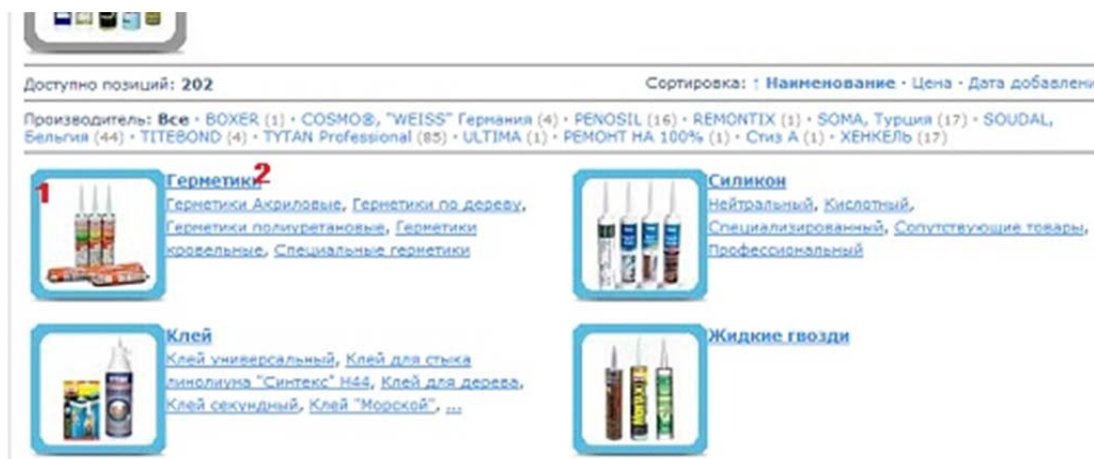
Доступно позиций: 202

Сортировка: ↑ Наименование · Цена · Дата добавлени

Производитель: Все · BOXER (1) · COSMO®, "WEISS" Германия (4) · PENOSIL (16) · REMONTIX (1) · SOMA, Турция (17) · SOUDAL, Бельгия (44) · TITEBOND (4) · TYTAN Professional (85) · ULTIMA (1) · РЕМОНТ НА 100% (1) · Стиз А (1) · ХЕНКЕЛЬ (17)

1

Герметики 2

Герметики Акриловые, Герметики по дереву, Герметики полиуретановые, Герметики кровельные, Специальные герметики

Силикон

Нейтральный, Кислотный, Специализированный, Сопутствующие товары, Профессиональный

Клей

Клей универсальный, Клей для стыка линолиума "Синтекс" Н44, Клей для дерева, Клей секундный, Клей "Морской", ...

Жидкие гвозди